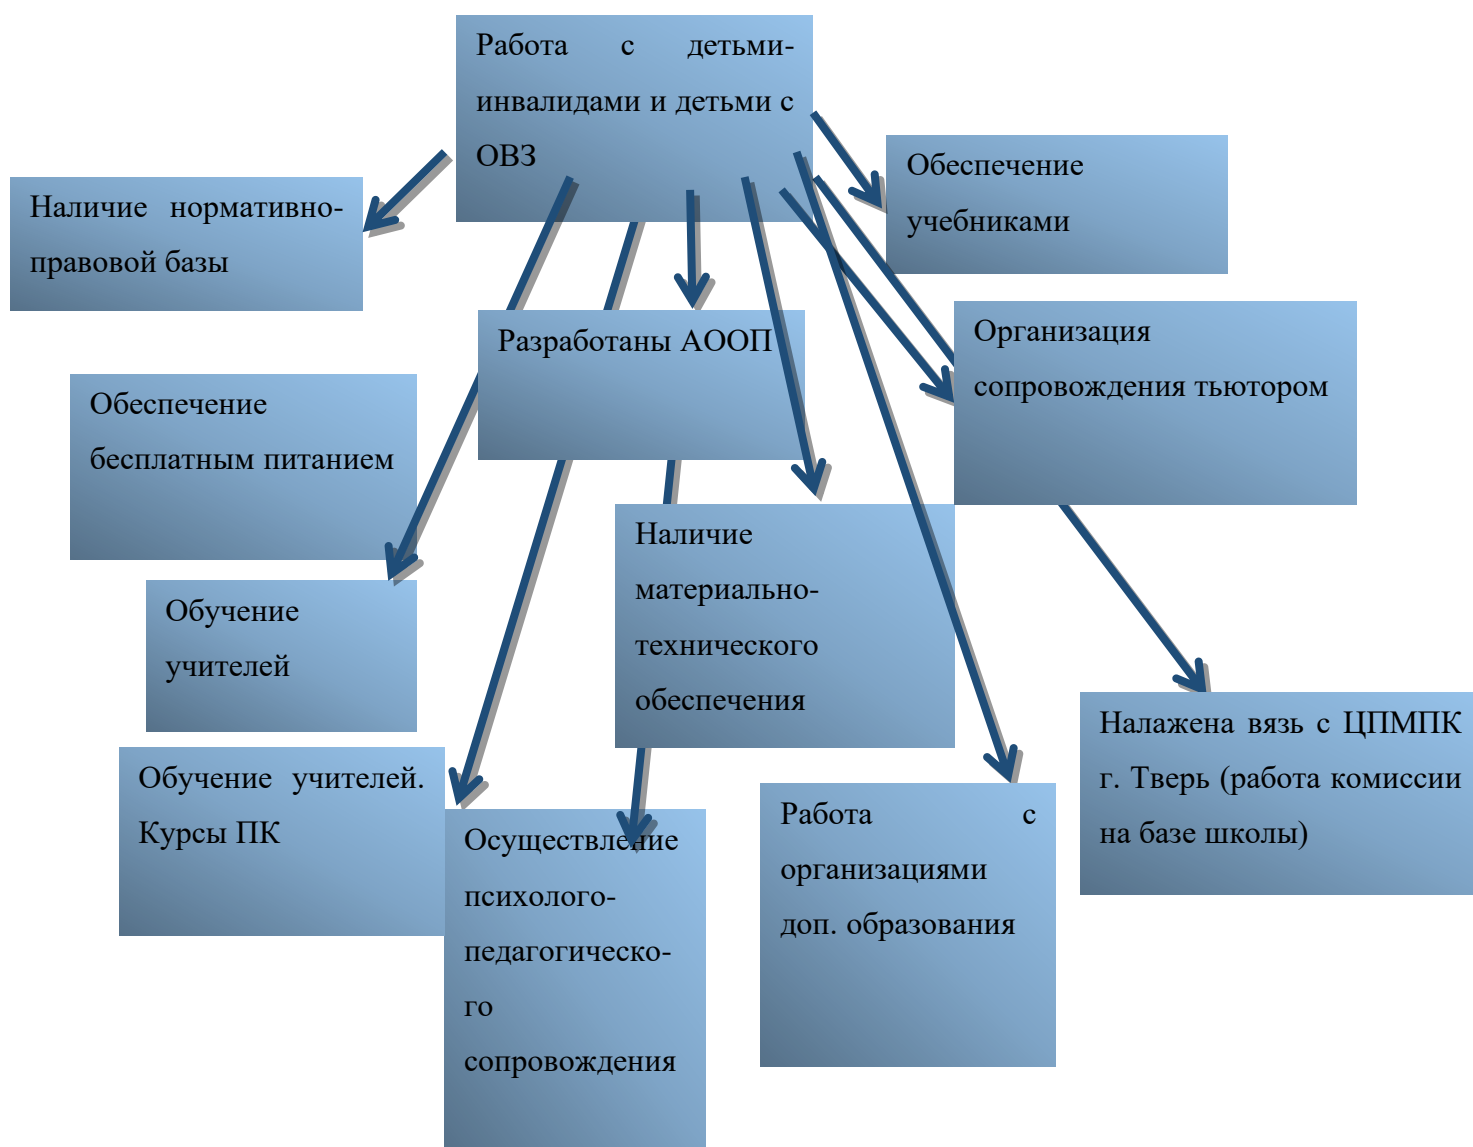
Работа с детьми-инвалидами и детьми с ОВЗ

Наличие нормативно-правовой базы

Обеспечение учебниками

Разработаны АООП

Организация сопровождения тьютором

Обеспечение бесплатным питанием

Обучение учителей

Наличие материально-технического обеспечения

Налажена вязь с ЦПМПК г. Тверь (работа комиссии на базе школы)

Обучение учителей. Курсы ПК

Осуществление психолого-педагогическо-го сопровождения

Работа с организациями доп. образования